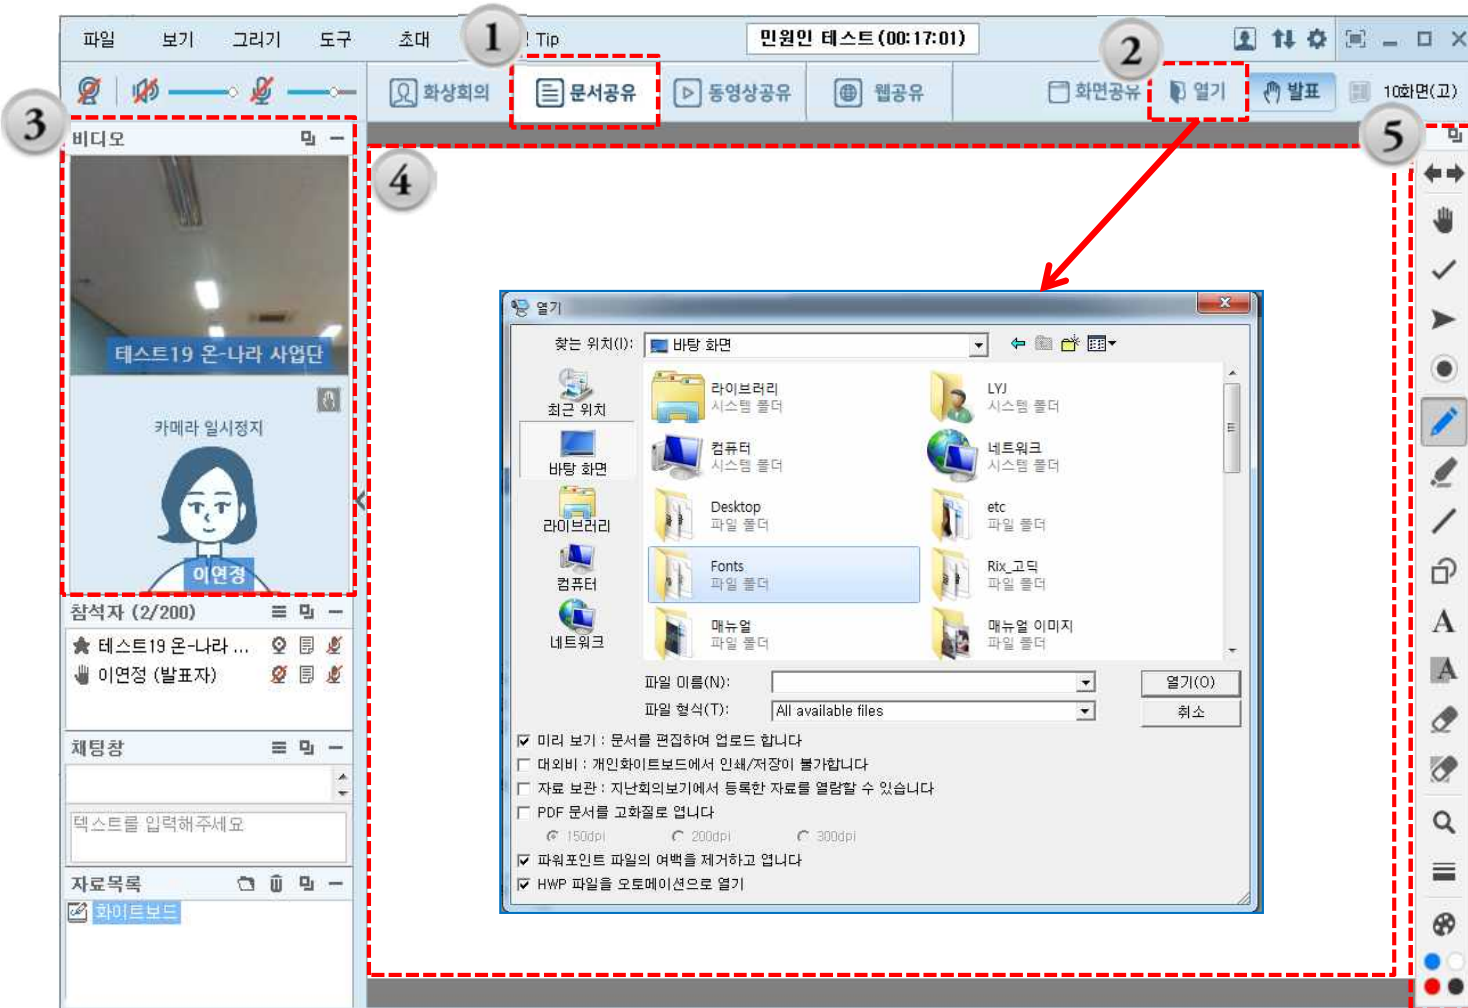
파일 보기 그리기 도구 초대 1 Tip
민원인 테스트(00:17:01)
2
화상회의 문서공유 동영상공유 웹공유 화면공유 열기 발표 1화면(고)
3
비디오
테스트19 온-나라 사업단
카메라 일시정지
이연정
4
5
참석자 (2/200)
테스트19 온-나라 ...
이연정 (발표자)
채팅창
텍스트를 입력해주세요
자료목록
화이트보드

열기
찾는 위치(I): 바탕 화면
최근 위치
바탕 화면
라이브러리
컴퓨터
네트워크
라이브러리 시스템 폴더
LYJ 시스템 폴더
컴퓨터 시스템 폴더
네트워크 시스템 폴더
Desktop 파일 폴더
etc 파일 폴더
Fonts 파일 폴더
Rix_고딕 파일 폴더
매뉴얼 파일 폴더
매뉴얼 이미지 파일 폴더
파일 이름(N):
열기(O)
파일 형식(T): All available files
취소
☑ 미리 보기 : 문서를 편집하여 업로드 합니다
☐ 대외비 : 개인화이트보드에서 인쇄/저장이 불가합니다
☐ 자료 보관 : 지난회의보기에서 등록한 자료를 열람할 수 있습니다
☐ PDF 문서를 고화질로 엽니다
150dpi 200dpi 300dpi
☑ 파워포인트 파일의 여백을 제거하고 엽니다
☑ HWP 파일을 오토메이션으로 열기